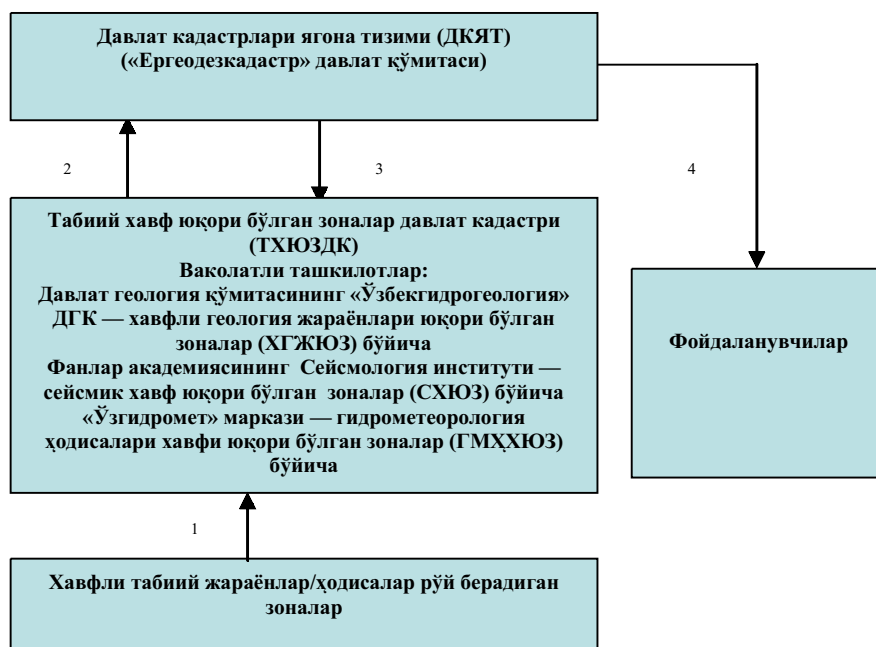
Давлат кадастрлари ягона тизими (ДКЯТ)
(«Ергеодезкадастр» давлат қўмитаси)

2

3

4

Табиий хавф юқори бўлган зоналар давлат кадастри (ТХЮЗДК)
Ваколатли ташкилотлар:
Давлат геология қўмитасининг «Ўзбекгидрогеология» ДГК — хавфли геология жараёнлари юқори бўлган зоналар (ХГЖЮЗ) бўйича
Фанлар академиясининг Сейсмология институти — сейсмик хавф юқори бўлган зоналар (СХЮЗ) бўйича
«Ўзгидромет» маркази — гидрометеорология ҳодисалари хавфи юқори бўлган зоналар (ГМҲХЮЗ) бўйича

Фойдаланувчилар

1

Хавфли табиий жараёнлар/ҳодисалар рўй берадиган зоналар